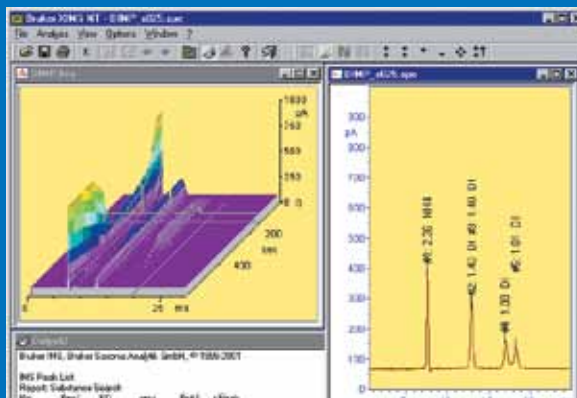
Bruker IONS NT - DIM* a025.spe
File Analysis View Options Window ?
DIM* 3D
1000 pA
750
500
250
0
0
200
400
scn
0
25 ms
DIM* a025.spe
pA
300
800
700
600
500
400
300
200
100
0
#0: 2.30 NH4
#2: 1.62 Di #0: 1.60 Di
#4: 1.30 Di
#5: 1.01 Cl
Output
Bruker IMS, Bruker Saxonia Analytik GmbH, © 1986-2001
IMS Peak List
Report: Substance Search
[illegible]